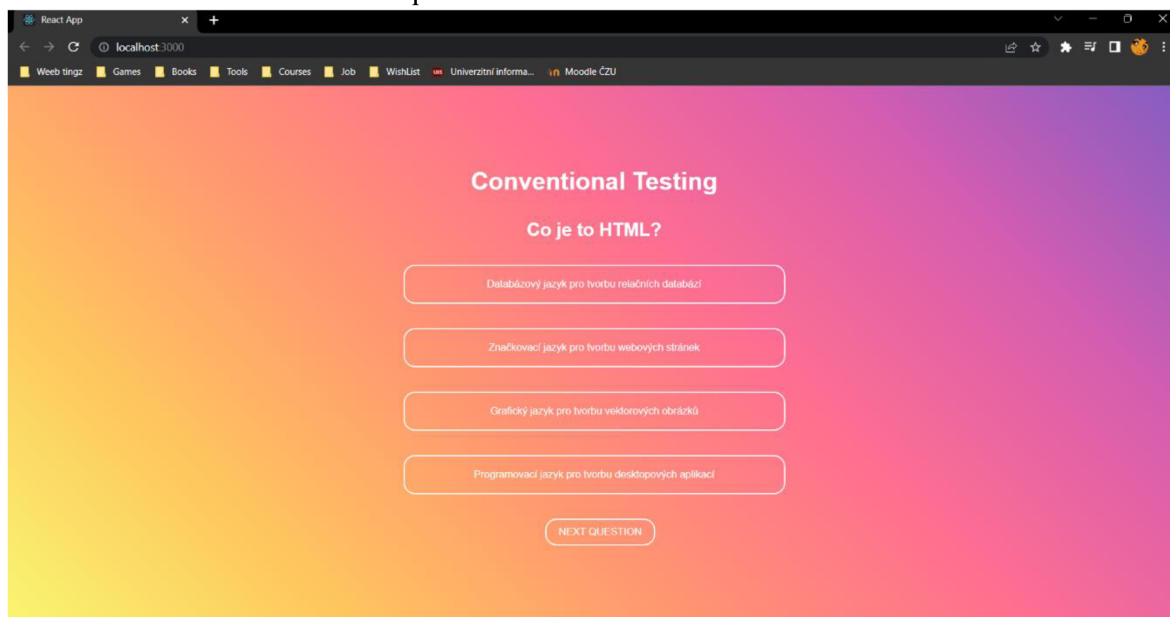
React App
localhost:3000
Weeb tingz Games Books Tools Courses Job WishList Univerzitní informa... Moodle ČZU

Conventional Testing

Co je to HTML?

Databázový jazyk pro tvorbu relačních databází

Značkovací jazyk pro tvorbu webových stránek

Grafický jazyk pro tvorbu vektorových obrázků

Programovací jazyk pro tvorbu desktopových aplikací

NEXT QUESTION